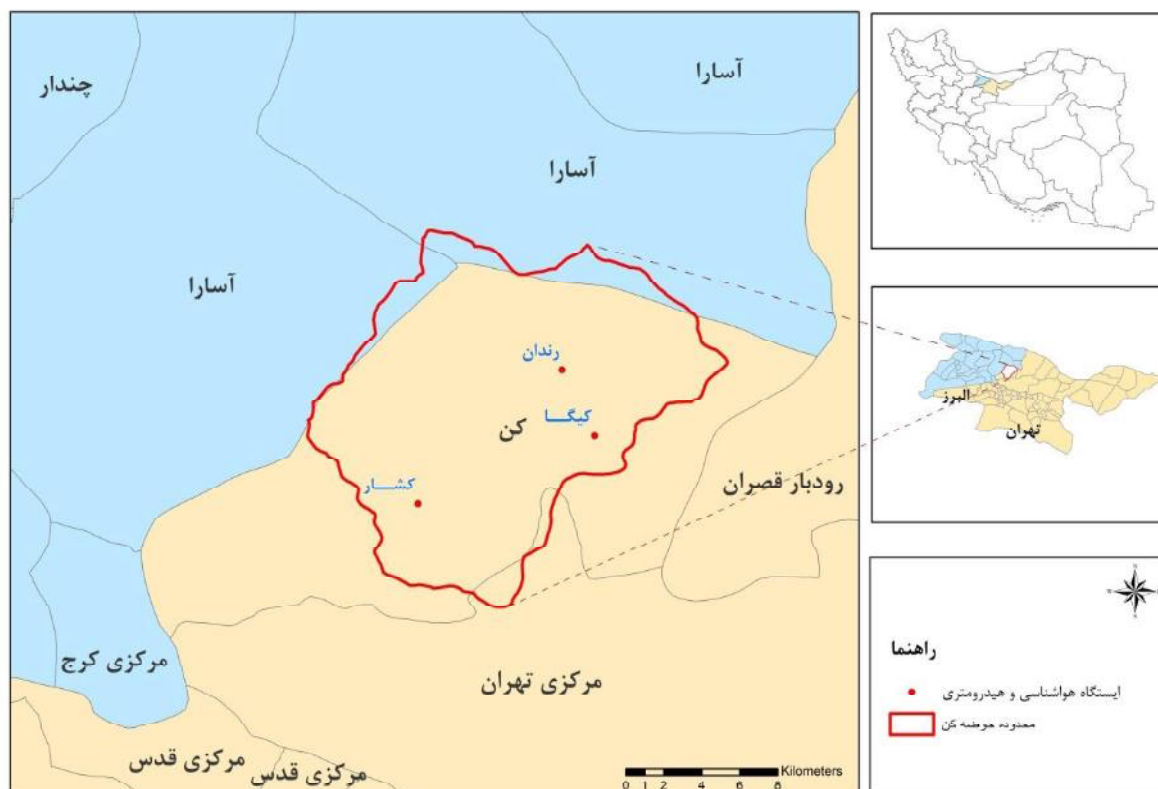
چندار

آسارا

آسارا

آسارا

رندان

کیگـــا

کن

کشـــار

رودبار قصران

مرکزی کرج

مرکزی تهران

مرکزی قدس

مرکزی قدس

Kilometers
0 1 2 4 6 8

البرز

تهران

راهنما

ایستگاه هواشناسی و هیدرومتری

محدوده حوضه کن